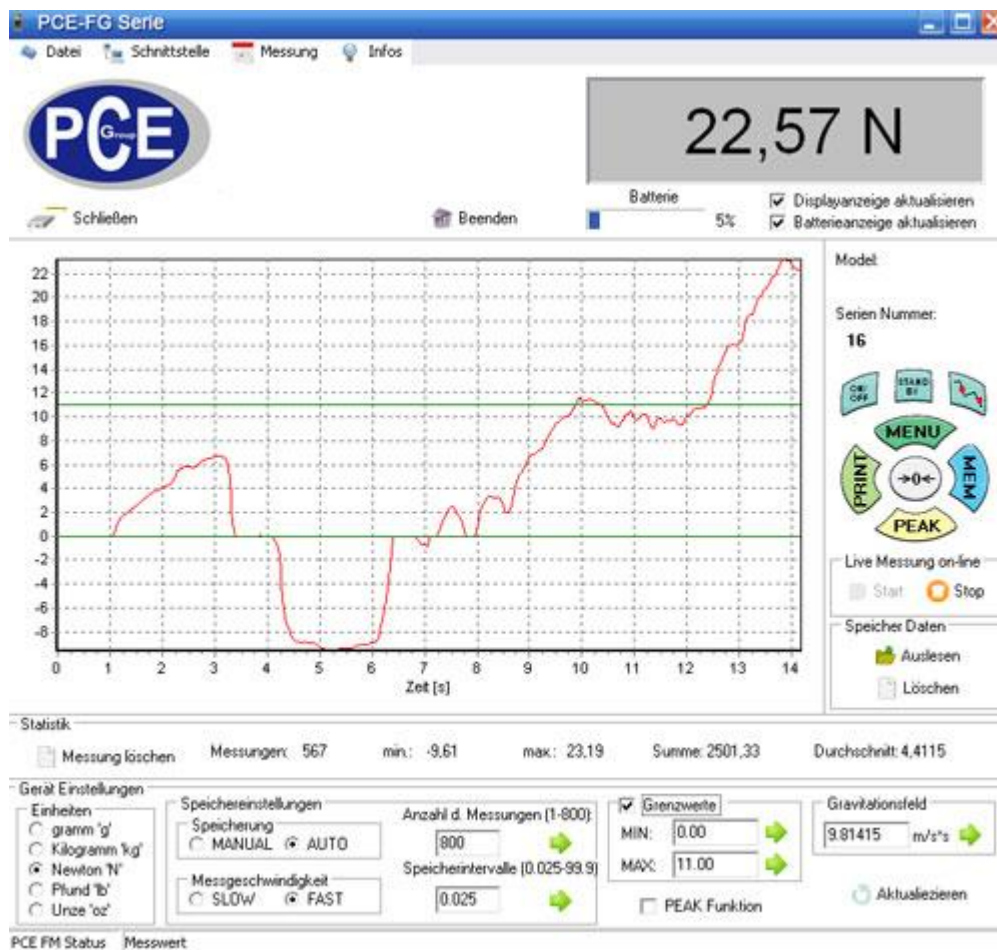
PCE-FG Serie

Datei Schnittstelle Messung Infos

PCE Group

22,57 N

Batterie
5%

Displayanzeige aktualisieren
Batterieanzeige aktualisieren

Schließen

Beenden

22
20
18
16
14
12
10
8
6
4
2
0
-2
-4
-6
-8

0 1 2 3 4 5 6 7 8 9 10 11 12 13 14
Zeit [s]

Model:

Serien Nummer:
16

ON/OFF
STAND BY
MENU
PRINT
→0←
MEM
PEAK

Live Messung on-line
Start
Stop

Speicher Daten
Auslesen
Löschen

Statistik
Messung löschen
Messungen: 567
min.: -9,61
max.: 23,19
Summe: 2501,33
Durchschnitt: 4,4115

Gerät Einstellungen
Einheiten
gramm 'g'
Kilogramm 'kg'
Newton 'N'
Pfund 'lb'
Unze 'oz'

Speichereinstellungen
Speicherung
MANUAL
AUTO
Messgeschwindigkeit
SLOW
FAST

Anzahl d. Messungen (1-800):
800
Speicherintervalle (0.025-99.9)
0.025

Grenzwerte
MIN: 0.00
MAX: 11.00
PEAK Funktion

Gravitationsfeld
9.81415 m/s*s

Aktualiezieren

PCE FM Status Messwert